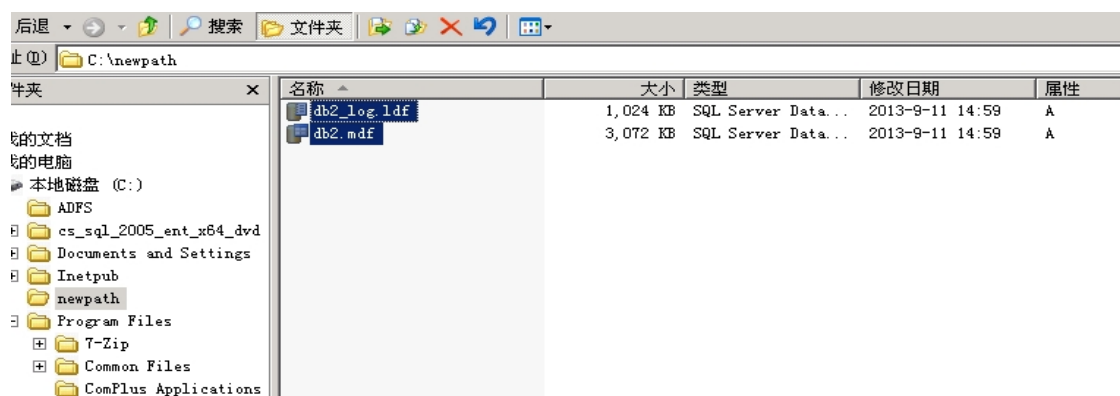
后退 搜索 文件夹

址(D) C:\newpath

件夹 ×

我的文档
我的电脑
本地磁盘 (C:)
ADFS
cs_sql_2005_ent_x64_dvd
Documents and Settings
Inetpub
newpath
Program Files
7-Zip
Common Files
ComPlus Applications

| 名称 | 大小 | 类型 | 修改日期 | 属性 |
|---|---|---|---|---|
| db2_log.ldf | 1,024 KB | SQL Server Data... | 2013-9-11 14:59 | A |
| db2.mdf | 3,072 KB | SQL Server Data... | 2013-9-11 14:59 | A |